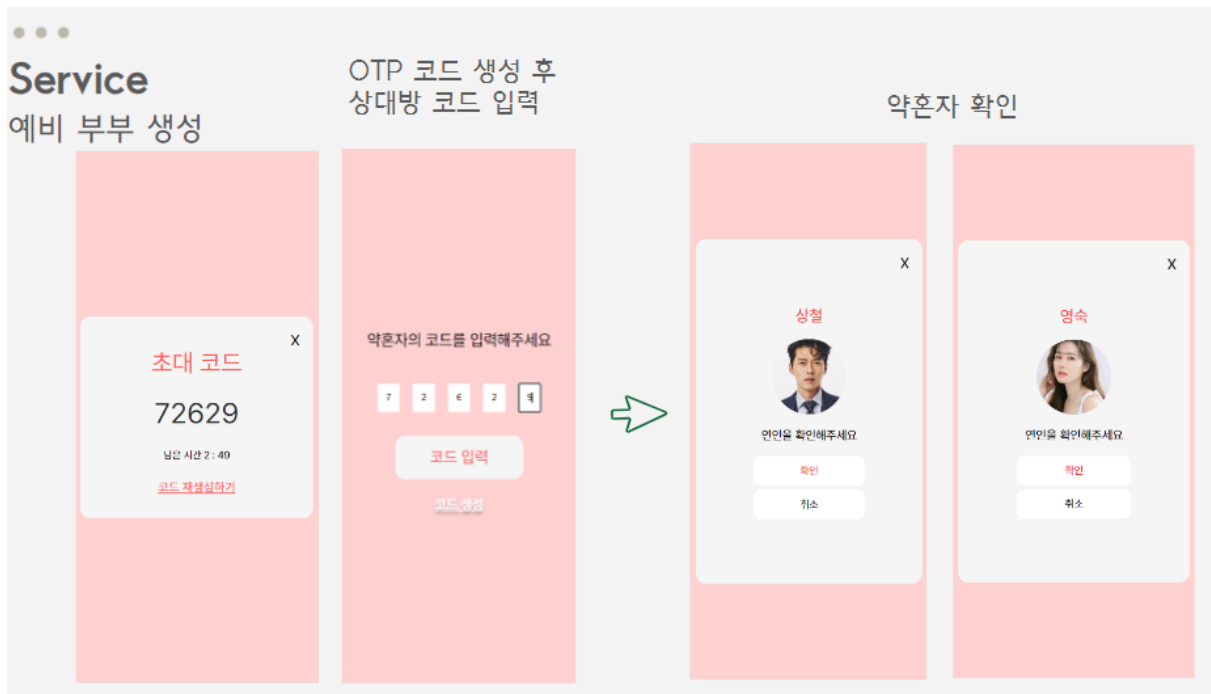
Service
예비 부부 생성

OTP 코드 생성 후
상대방 코드 입력

약혼자 확인

X
초대 코드
72629
남은 시간 2 : 49
코드 재생성하기

약혼자의 코드를 입력해주세요
7 2 6 2 9
코드 입력
코드 생성

X
상철
연인을 확인해주세요
확인
취소

X
영숙
연인을 확인해주세요
확인
취소